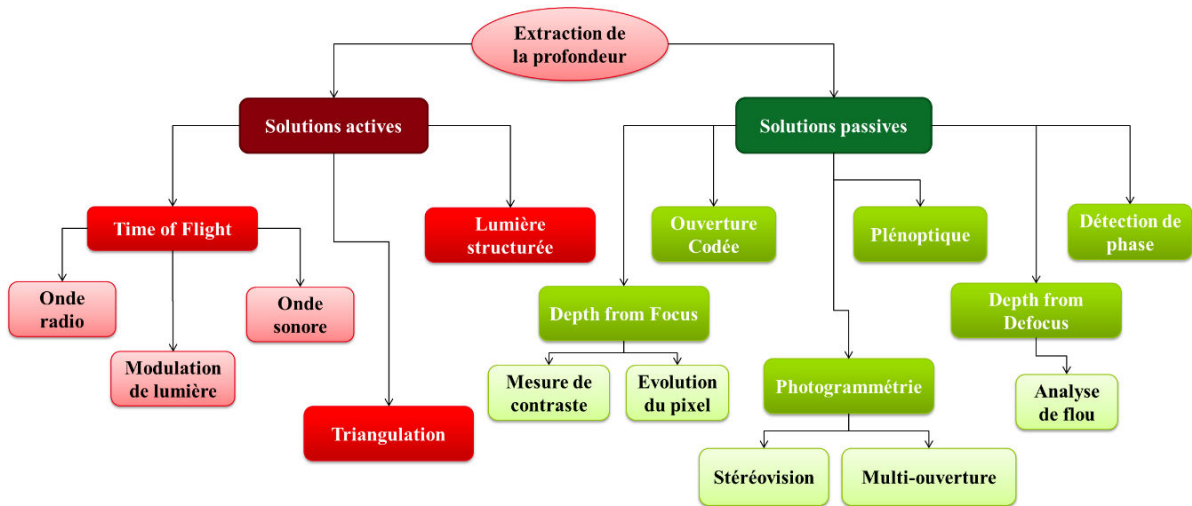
Extraction de la profondeur

Solutions actives

Solutions passives

Time of Flight

Lumière structurée

Ouverture Codée

Plénoptique

Détection de phase

Onde radio

Onde sonore

Modulation de lumière

Triangulation

Depth from Focus

Mesure de contraste

Evolution du pixel

Photogrammétrie

Stéréovision

Multi-ouverture

Depth from Defocus

Analyse de flou